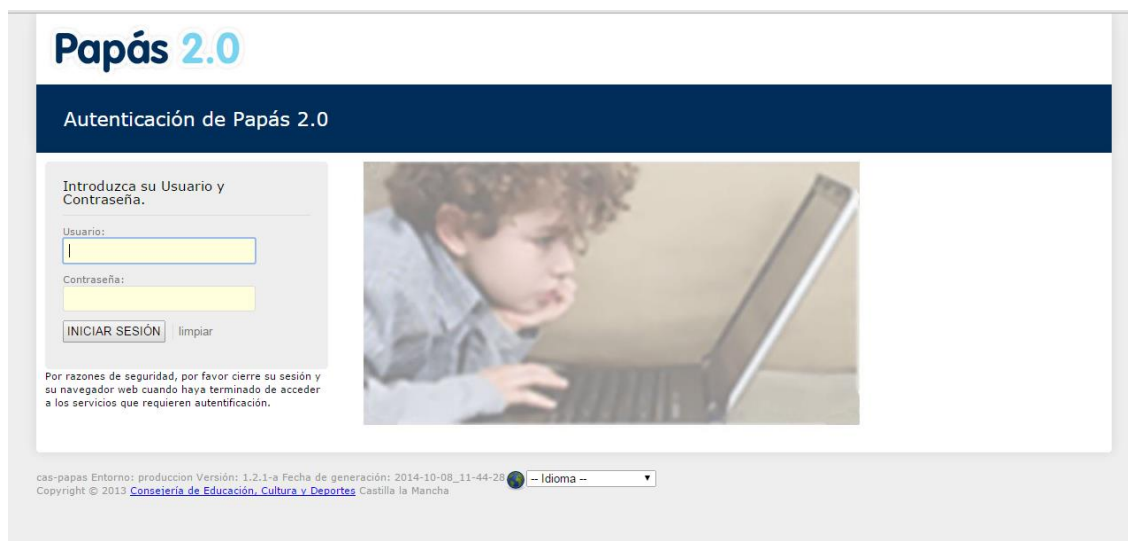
Papás 2.0

Autenticación de Papás 2.0

Introduzca su Usuario y Contraseña.

Usuario:

Contraseña:

INICIAR SESIÓN | limpiar

Por razones de seguridad, por favor cierre su sesión y su navegador web cuando haya terminado de acceder a los servicios que requieren autentificación.

cas-papas Entorno: produccion Versión: 1.2.1-a Fecha de generación: 2014-10-08_11-44-28 -- Idioma --
Copyright © 2013 Consejería de Educación, Cultura y Deportes Castilla la Mancha